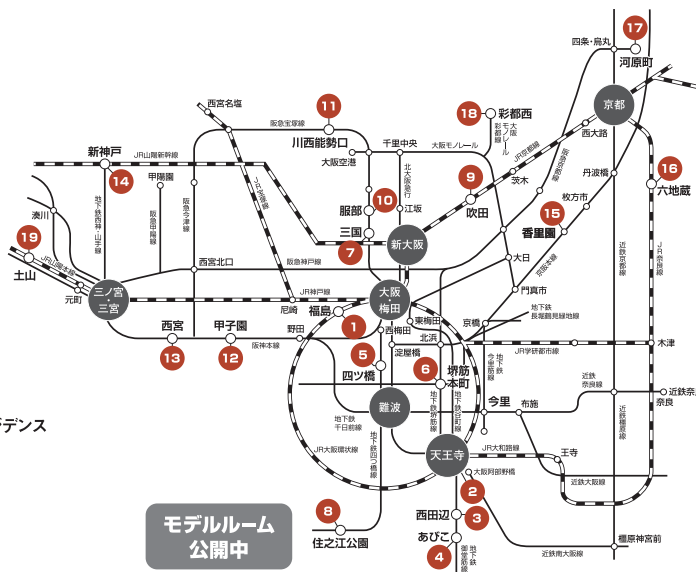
17
四条・烏丸
河原町
京都
11
西宮名塩
阪急宝塚線
川西能勢口
18
彩都西
大阪モノレール
彩都線
大阪モノレール
西大路
新神戸
JR山陽新幹線
大阪空港
千里中央
北大阪急行
JR京都線
阪急京都線
丹波橋
16
六地蔵
14
甲陽園
阪急今津線
JR宝塚線
9
吹田
茨木
枚方市
神戸市営地下鉄山手線
阪急甲陽線
服部
10
江坂
15
香里園
湊川
三国
新大阪
京阪本線
近鉄京都線
JR奈良線
19
7
大日
土山
西宮北口
阪急神戸線
門真市
元町
三ノ宮・三宮
JR神戸線
大阪梅田
地下鉄長堀鶴見緑地線
西宮
甲子園
尼崎
福島
1
東梅田
京橋
13
12
阪神本線
野田
西梅田
北浜
木津
5
淀屋橋
JR学研都市線
四ツ橋
6
堺筋本町
地下鉄今里筋線
近鉄奈良線
近鉄大阪
デンス
難波
地下鉄千日前線
地下鉄御堂筋線
地下鉄堺筋線
今里
布施
近鉄橿原線
奈良
JR大阪環状線
地下鉄四つ橋線
天王寺
JR大和路線
王寺
大阪阿部野橋
近鉄大阪線
2
8
西田辺
3
モデルルーム公開中
住之江公園
あびこ
地下鉄御堂筋線
4
近鉄南大阪線
橿原神宮前